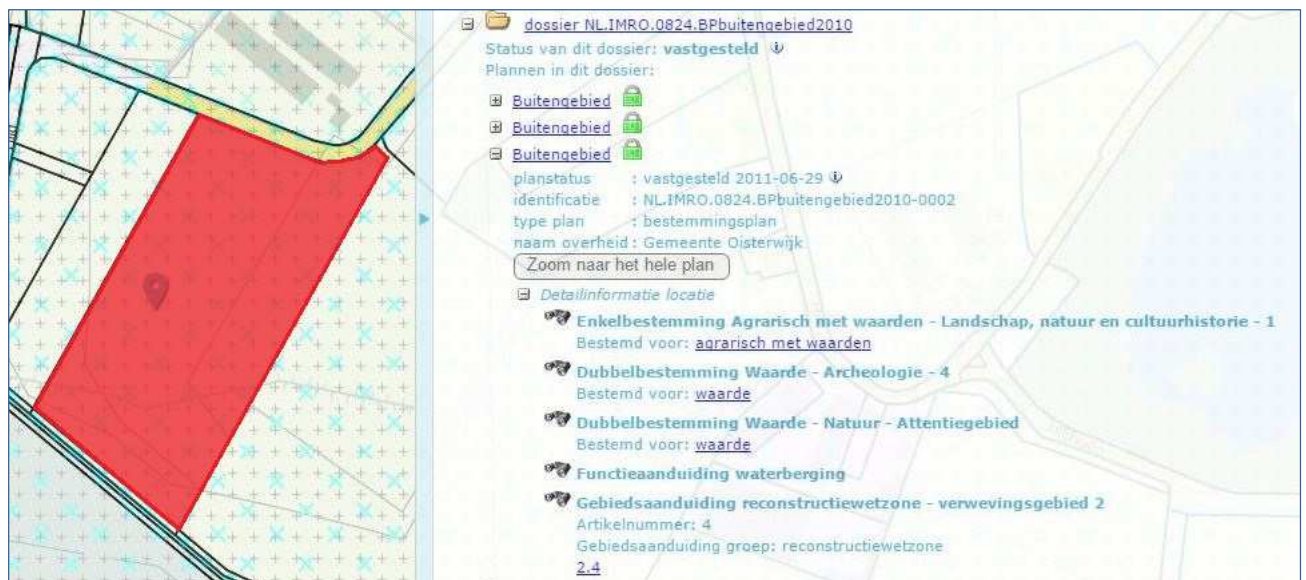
dossier NL.IMRO.0824.BPbuitengebied2010
Status van dit dossier: vastgesteld
Plannen in dit dossier:

Buitengebied

Buitengebied

Buitengebied

planstatus : vastgesteld 2011-06-29
identificatie : NL.IMRO.0824.BPbuitengebied2010-0002
type plan : bestemmingsplan
naam overheid : Gemeente Oisterwijk

Zoom naar het hele plan

Detailinformatie locatie

Enkelbestemming Agrarisch met waarden - Landschap, natuur en cultuurhistorie - 1
Bestemd voor: agrarisch met waarden

Dubbelbestemming Waarde - Archeologie - 4
Bestemd voor: waarde

Dubbelbestemming Waarde - Natuur - Attentiegebied
Bestemd voor: waarde

Functieaanduiding waterberging

Gebiedsaanduiding reconstructiewetzone - verwevingsgebied 2
Artikelnummer: 4
Gebiedsaanduiding groep: reconstructiewetzone
2.4